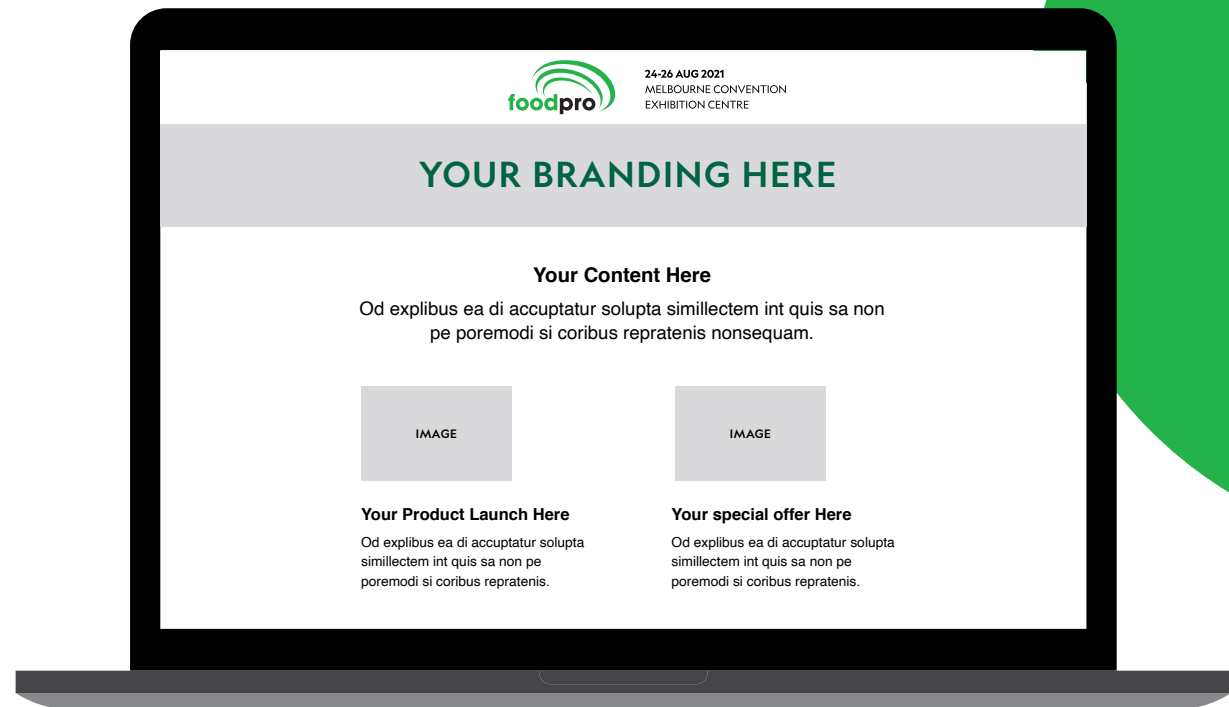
foodpro

24-26 AUG 2021
MELBOURNE CONVENTION
EXHIBITION CENTRE

YOUR BRANDING HERE

Your Content Here

Od explibus ea di accuptatur solupta simillectem int quis sa non pe poremodi si coribus repratenis nonsequam.

IMAGE

IMAGE

Your Product Launch Here

Od explibus ea di accuptatur solupta simillectem int quis sa non pe poremodi si coribus repratenis.

Your special offer Here

Od explibus ea di accuptatur solupta simillectem int quis sa non pe poremodi si coribus repratenis.